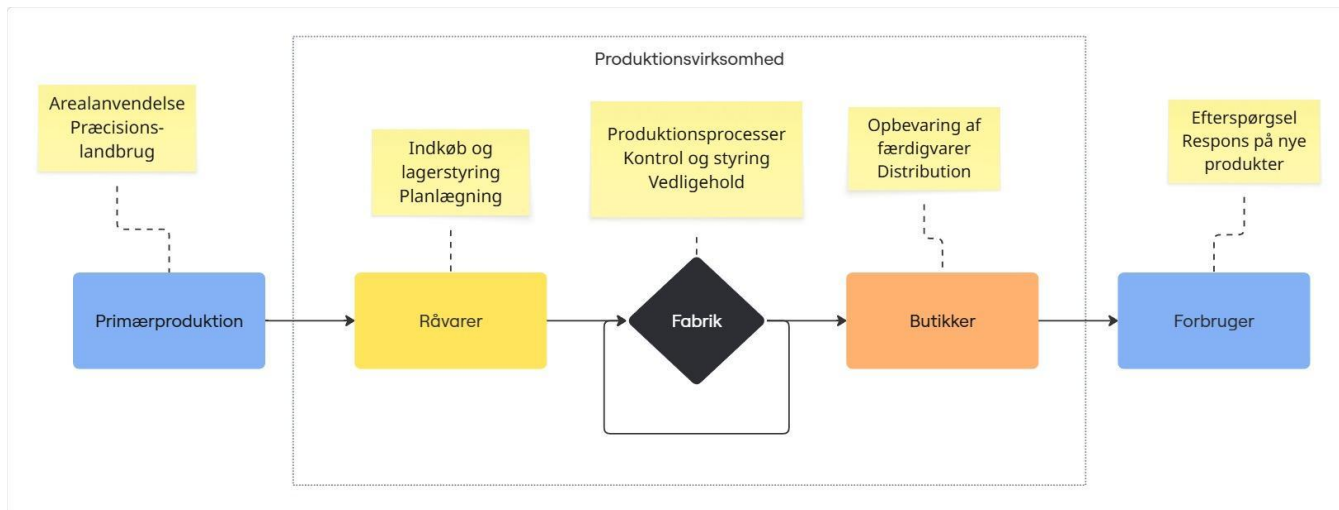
Produktionsvirksomhed

Arealanvendelse
Præcisions-
landbrug

Indkøb og
lagerstyring
Planlægning

Produktionsprocesser
Kontrol og styring
Vedligehold

Opbevaring af
færdigvarer
Distribution

Efterspørgsel
Respons på nye
produkter

Primærproduktion

Råvarer

Fabrik

Butikker

Forbruger